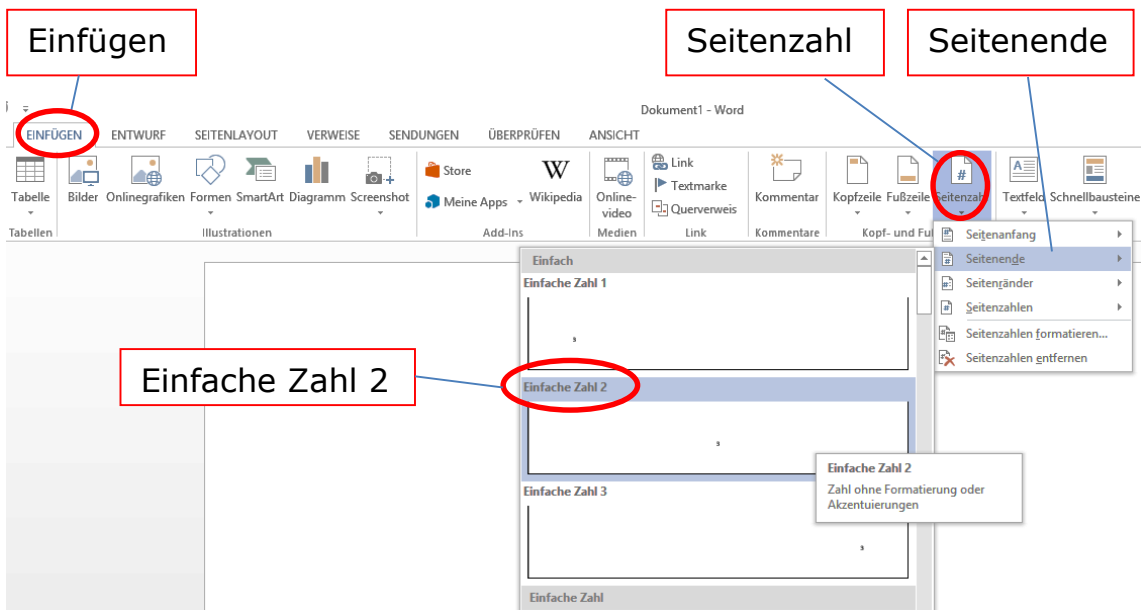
Einfügen

Seitenzahl

Seitenende

Dokument1 - Word

EINFÜGEN ENTWURF SEITENLAYOUT VERWEISE SENDUNGEN ÜBERPRÜFEN ANSICHT

Tabelle
Tabellen

Bilder Onlinegrafiken Formen SmartArt Diagramm Screenshot
Illustrationen

Store
Meine Apps
Wikipedia
Add-Ins

Online-video
Medien

Link
Textmarke
Querverweis
Link

Kommentar
Kommentare

Kopfzeile Fußzeile Seitenzahl
Kopf- und Fu

Textfeld Schnellbausteine

Seitenanfang
Seitenende
Seitenränder
Seitenzahlen
Seitenzahlen formatieren...
Seitenzahlen entfernen

Einfach
Einfache Zahl 1
Einfache Zahl 2
Einfache Zahl 3
Einfache Zahl

Einfache Zahl 2

Einfache Zahl 2
Zahl ohne Formatierung oder Akzentuierungen